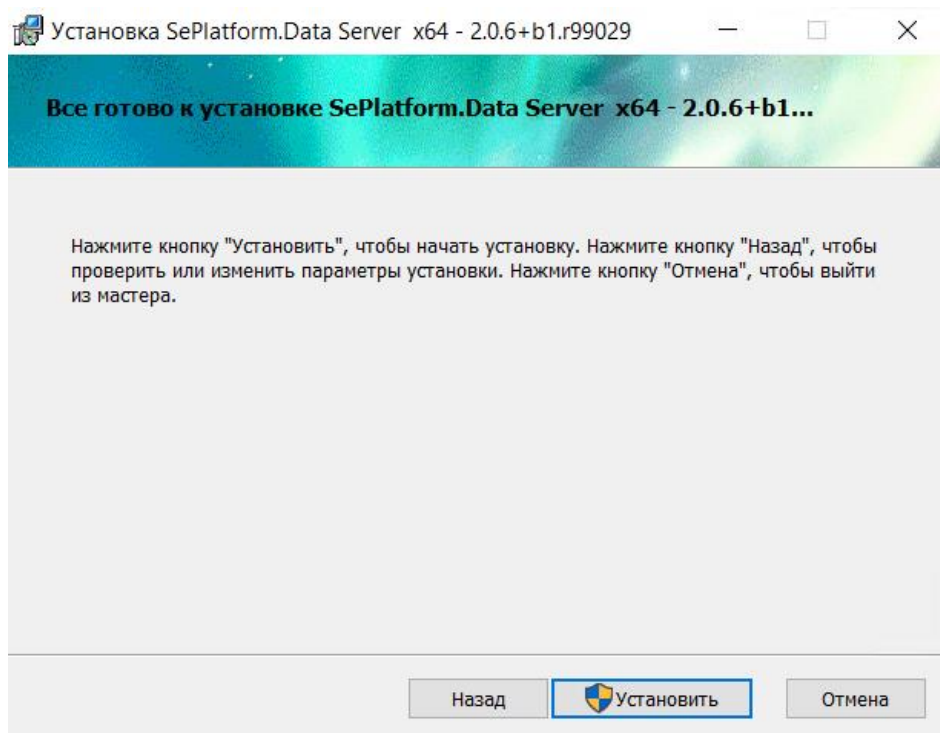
Установка SePlatform.Data Server x64 - 2.0.6+b1.r99029

Все готово к установке SePlatform.Data Server x64 - 2.0.6+b1...

Нажмите кнопку "Установить", чтобы начать установку. Нажмите кнопку "Назад", чтобы проверить или изменить параметры установки. Нажмите кнопку "Отмена", чтобы выйти из мастера.

Назад Установить Отмена